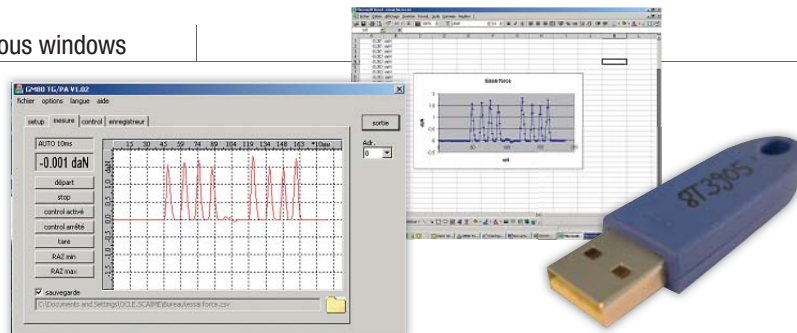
ous windows

GM80 TG/PA V1.02
fichier options langue aide
setup mesure control enregistreur
sortie
AUTO 10ms
-0.001 daN
départ
stop
control activé
control arrêté
tare
RAZ min
RAZ max
Adr.
0
15 30 45 59 74 89 104 119 134 148 163 *10ms
-1.5 -1.0 -0.5 0.0 0.5 1.0 daN
sauvegarde
C:\Documents and Settings\OCLE.SCAIME\Bureau\essai force.csv

Essai force

8T3905